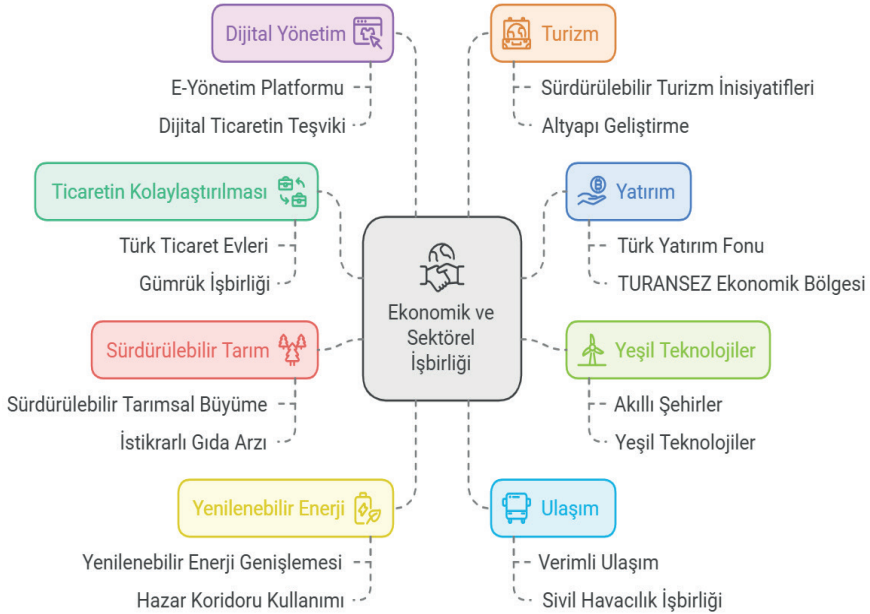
Dijital Yönetim

E-Yönetim Platformu

Dijital Ticaretin Teşviki

Turizm

Sürdürülebilir Turizm İnisiyatifleri

Altyapı Geliştirme

Ticaretin Kolaylaştırılması

Türk Ticaret Evleri

Gümrük İşbirliği

Yatırım

Türk Yatırım Fonu

TURANSEZ Ekonomik Bölgesi

Ekonomik ve Sektörel İşbirliği

Sürdürülebilir Tarım

Sürdürülebilir Tarımsal Büyüme

İstikrarlı Gıda Arzı

Yeşil Teknolojiler

Akıllı Şehirler

Yeşil Teknolojiler

Yenilenebilir Enerji

Yenilenebilir Enerji Genişlemesi

Hazar Koridoru Kullanımı

Ulaşım

Verimli Ulaşım

Sivil Havacılık İşbirliği